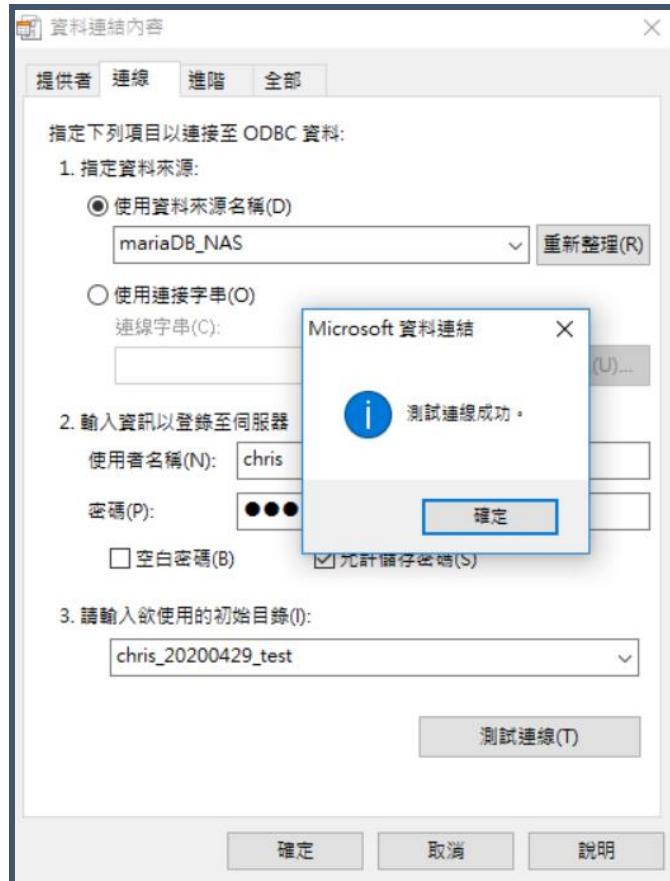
資料連結內容

提供者 連線 進階 全部

指定下列項目以連接至 ODBC 資料:

1. 指定資料來源:

使用資料來源名稱(D)

mariaDB_NAS

重新整理(R)

使用連接字串(O)

連線字串(C):

(U)...

2. 輸入資訊以登錄至伺服器

使用者名稱(N): chris

密碼(P): ●●●

空白密碼(B)

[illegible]

3. 請輸入欲使用的初始目錄(I):

chris_20200429_test

測試連線(T)

確定 取消 說明

Microsoft 資料連結

測試連線成功。

確定